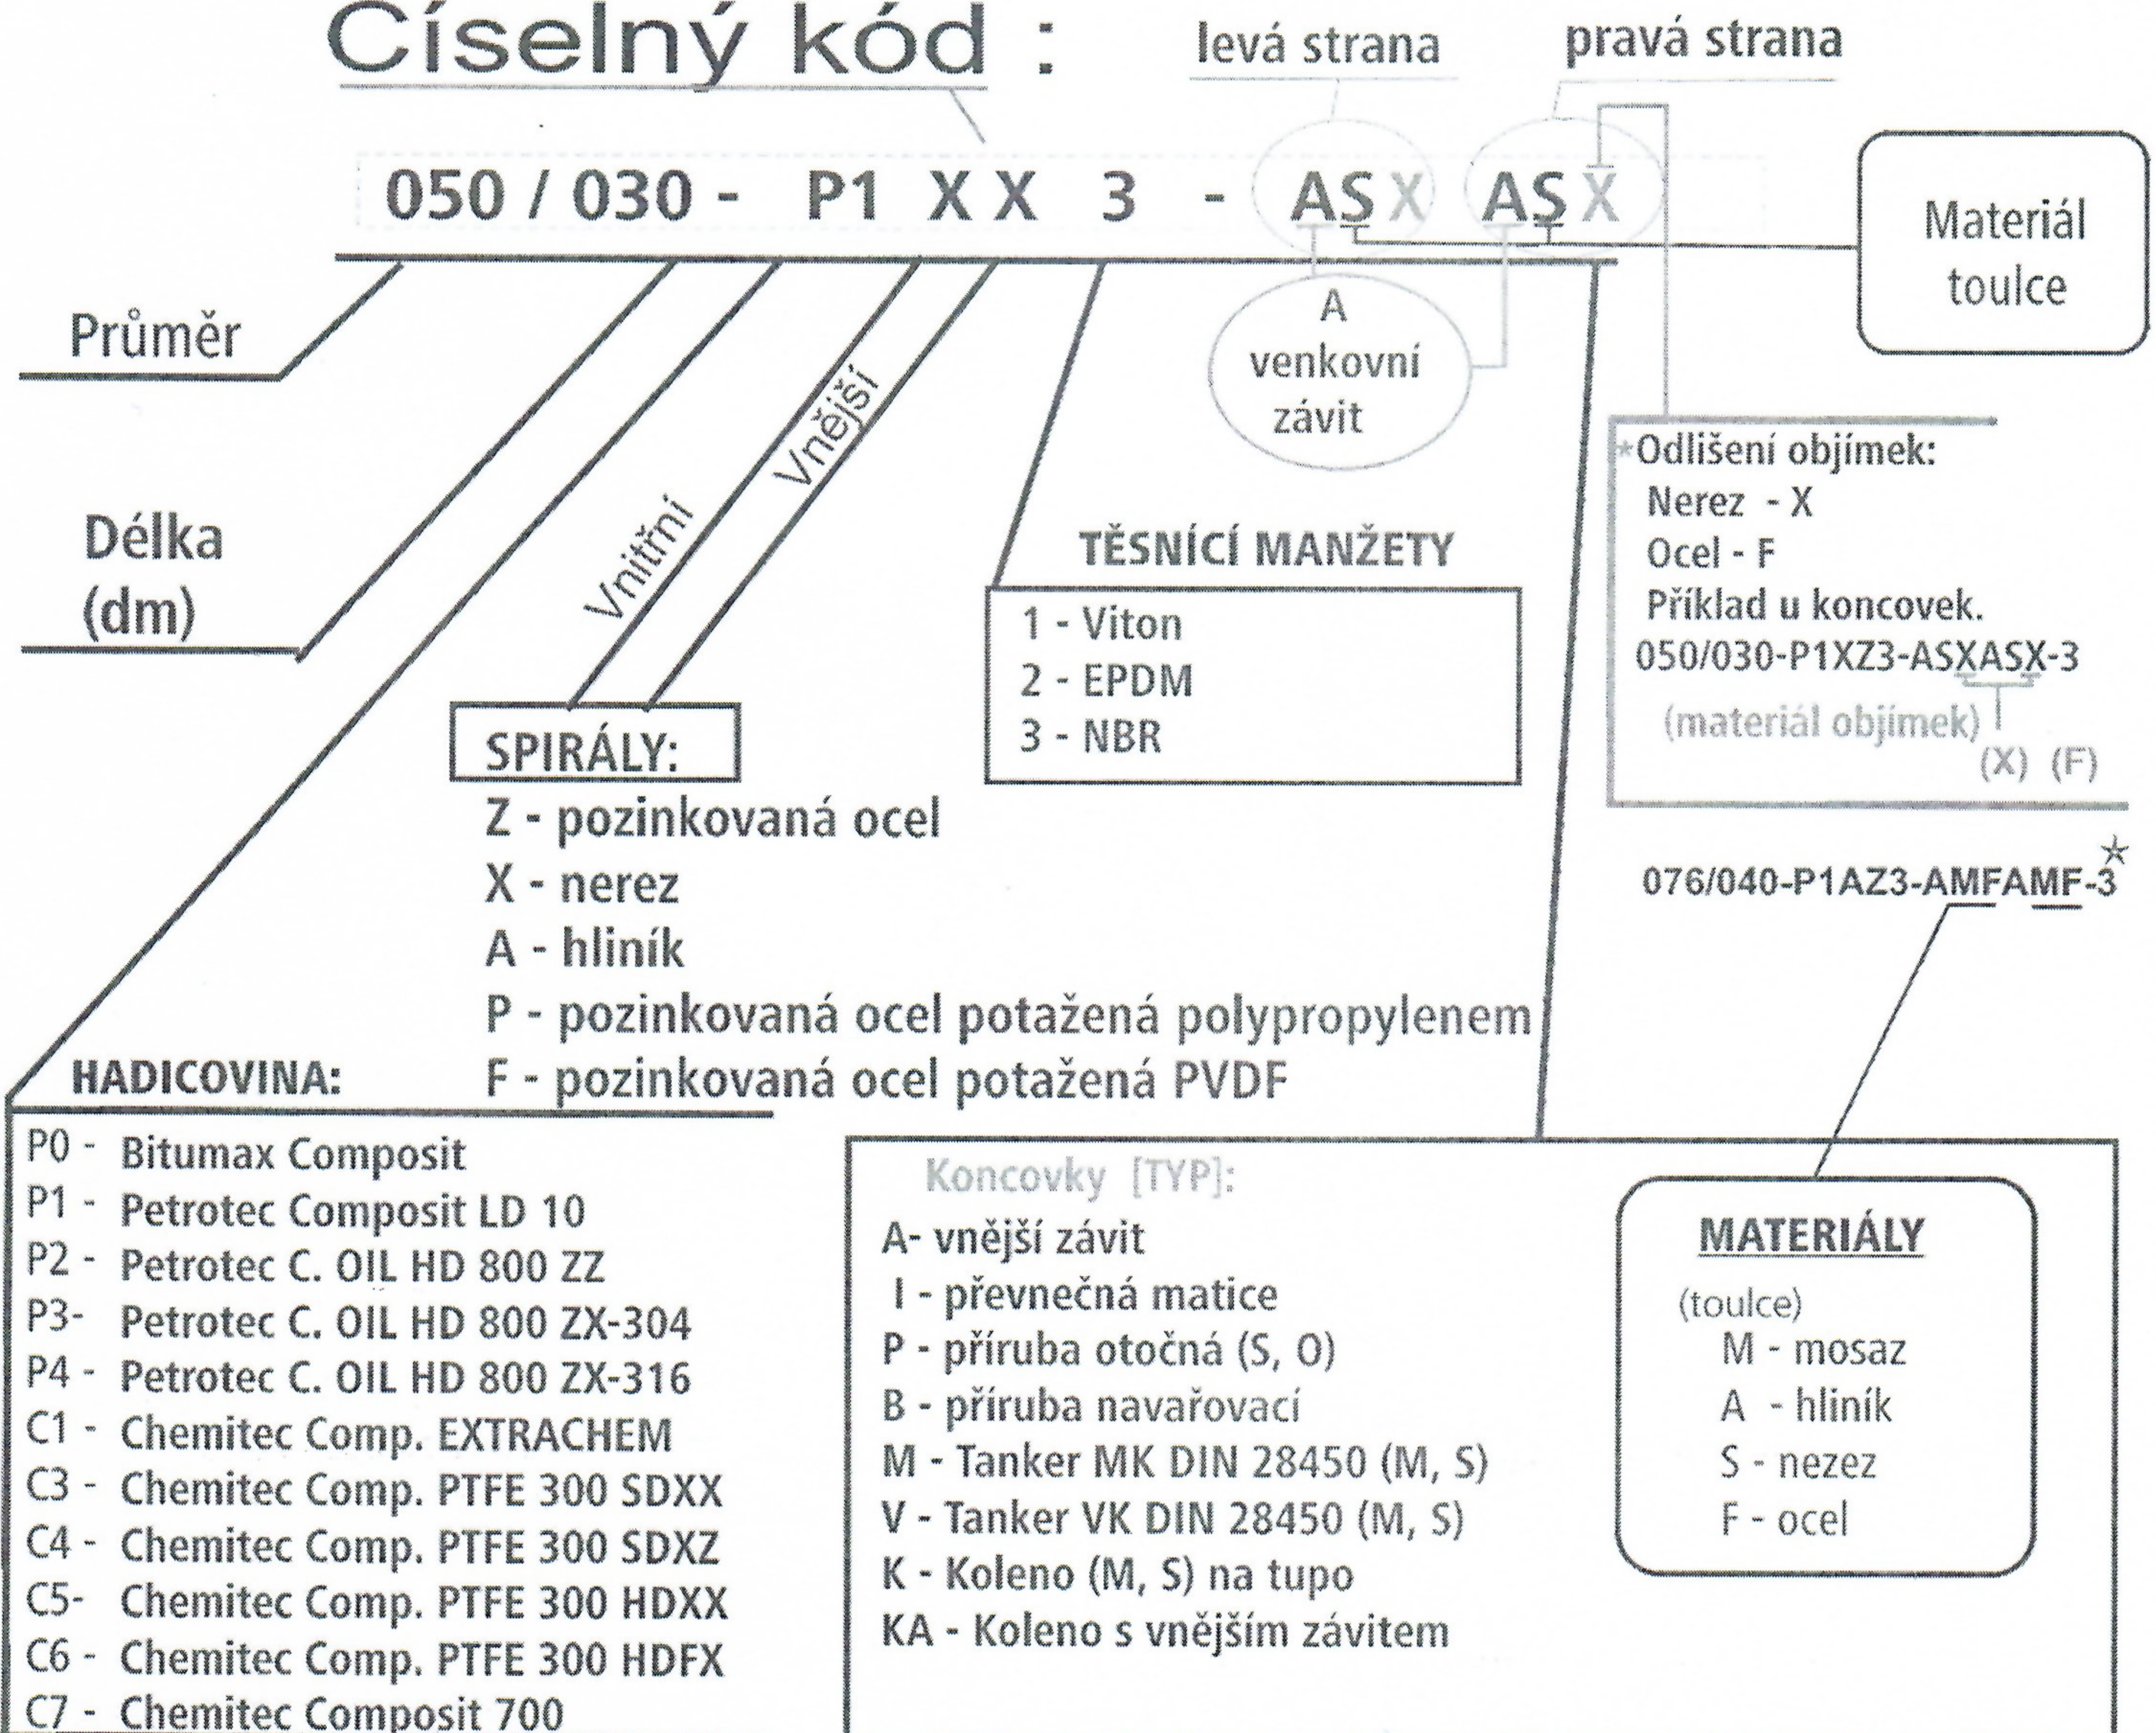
Císelný kód :

levá strana

pravá strana

050 / 030 - P1 X X 3 - ASX ASX

Materiál toulce

Průměr

A venkovní závit

Délka (dm)

Vnitřní

Vnější

*Odlišení objímek:
Nerez - X
Ocel - F
Příklad u koncovek.
050/030-P1XZ3-ASXASX-3
(materiál objímek)
(X) (F)

TĚSNÍCÍ MANŽETY

| 1 - Viton |
|---|
| 2 - EPDM |
| 3 - NBR |

SPIRÁLY:
Z - pozinkovaná ocel
X - nerez
A - hliník
P - pozinkovaná ocel potažená polypropylenem
F - pozinkovaná ocel potažená PVDF

076/040-P1AZ3-AMFAMF-3*

HADICOVINA:
P0 - Bitumax Composit
P1 - Petrotec Composit LD 10
P2 - Petrotec C. OIL HD 800 ZZ
P3- Petrotec C. OIL HD 800 ZX-304
P4 - Petrotec C. OIL HD 800 ZX-316
C1 - Chemitec Comp. EXTRACHEM
C3 - Chemitec Comp. PTFE 300 SDXX
C4 - Chemitec Comp. PTFE 300 SDXZ
C5- Chemitec Comp. PTFE 300 HDXX
C6 - Chemitec Comp. PTFE 300 HDFX
C7 - Chemitec Composit 700

Koncovky [TYP]:
A- vnější závit
I - převnečná matice
P - příruba otočná (S, O)
B - příruba navařovací
M - Tanker MK DIN 28450 (M, S)
V - Tanker VK DIN 28450 (M, S)
K - Koleno (M, S) na tupo
KA - Koleno s vnějším závitem

MATERIÁLY
(toulce)
M - mosaz
A - hliník
S - nezez
F - ocel